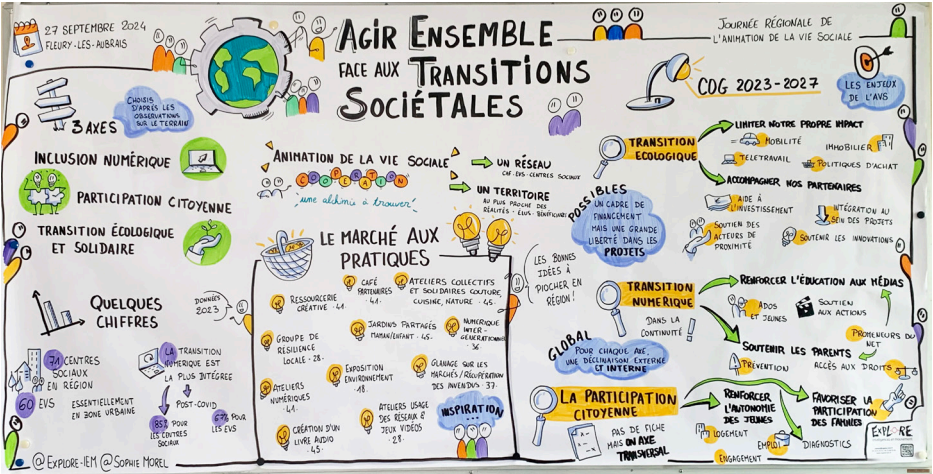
27 SEPTEMBRE 2024
FLEURY-LES-AUBRAIS

AGIR ENSEMBLE FACE AUX TRANSITIONS SOCIÉTALES

JOURNÉE RÉGIONALE DE L'ANIMATION DE LA VIE SOCIALE

3 AXES

CHOISIS D'APRÈS LES OBSERVATIONS SUR LE TERRAIN

INCLUSION NUMÉRIQUE

PARTICIPATION CITOYENNE

TRANSITION ÉCOLOGIQUE ET SOLIDAIRE

QUELQUES CHIFFRES

DONNÉES 2023

71 CENTRES SOCIAUX EN RÉGION

60 EVS

ESSENTIELLEMENT EN ZONE URBAINE

LA TRANSITION NUMÉRIQUE EST LA PLUS INTÉGRÉE

POST-COVID

85% POUR LES CENTRES SOCIAUX

67% POUR LES EVS

@ Explore-IEM @ Sophie Morel

ANIMATION DE LA VIE SOCIALE

COOPÉRATION

"une alchimie à trouver"

UN RÉSEAU
CAF · EVS · CENTRES SOCIAUX

UN TERRITOIRE
AU PLUS PROCHE DES RÉALITÉS · ÉLUS · BÉNÉFICIAIRES

LE MARCHÉ AUX PRATIQUES

RESSOURCERIE CRÉATIVE ·41·

CAFÉ PARTENAIRES ·41·

ATELIERS COLLECTIFS ET SOLIDAIRES COUTURE, CUISINE, NATURE ·45·

GROUPE DE RÉSILIENCE LOCALE ·28·

JARDINS PARTAGÉS MAMAN/ENFANT ·45·

NUMÉRIQUE INTER-GÉNÉRATIONNEL ·36·

ATELIERS NUMÉRIQUES ·41·

EXPOSITION ENVIRONNEMENT ·18·

GLANAGE SUR LES MARCHÉS / RÉCUPÉRATION DES INVENDUS ·37·

CRÉATION D'UN LIVRE AUDIO ·45·

ATELIERS USAGE DES RÉSEAUX & JEUX VIDÉOS ·28·

INSPIRATION

LES BONNES IDÉES À PIOCHER EN RÉGION !

POSSIBLES

UN CADRE DE FINANCEMENT MAIS UNE GRANDE LIBERTÉ DANS LES PROJETS

GLOBAL

POUR CHAQUE AXE, UNE DÉCLINAISON EXTERNE ET INTERNE

COG 2023-2027

LES ENJEUX DE L'AVS

TRANSITION ÉCOLOGIQUE

LIMITER NOTRE PROPRE IMPACT
MOBILITÉ
IMMOBILIER
TÉLÉTRAVAIL
POLITIQUES D'ACHAT

ACCOMPAGNER NOS PARTENAIRES
AIDE À L'INVESTISSEMENT
INTÉGRATION AU SEIN DES PROJETS
SOUTIEN DES ACTEURS DE PROXIMITÉ
SOUTENIR LES INNOVATIONS

TRANSITION NUMÉRIQUE

DANS LA CONTINUITÉ !

RENFORCER L'ÉDUCATION AUX MÉDIAS
ADOS ET JEUNES
SOUTIEN AUX ACTIONS
PROMOTEURS DU NET

SOUTENIR LES PARENTS
PRÉVENTION
ACCÈS AUX DROITS

LA PARTICIPATION CITOYENNE

PAS DE FICHE MAIS UN AXE TRANSVERSAL

RENFORCER L'AUTONOMIE DES JEUNES
LOGEMENT
EMPLOI
ENGAGEMENT
DIAGNOSTICS

FAVORISER LA PARTICIPATION DES FAMILLES

EXPLORE